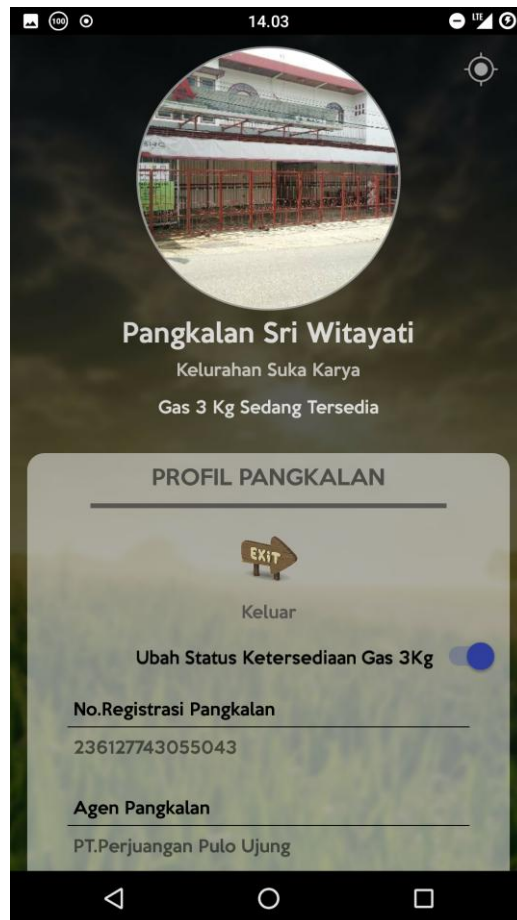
100 14.03 LTE

Pangkalan Sri Witayati

Kelurahan Suka Karya

Gas 3 Kg Sedang Tersedia

PROFIL PANGKALAN

EXIT

Keluar

Ubah Status Ketersediaan Gas 3Kg

No.Registrasi Pangkalan

236127743055043

Agen Pangkalan

PT.Perjuangan Pulo Ujung